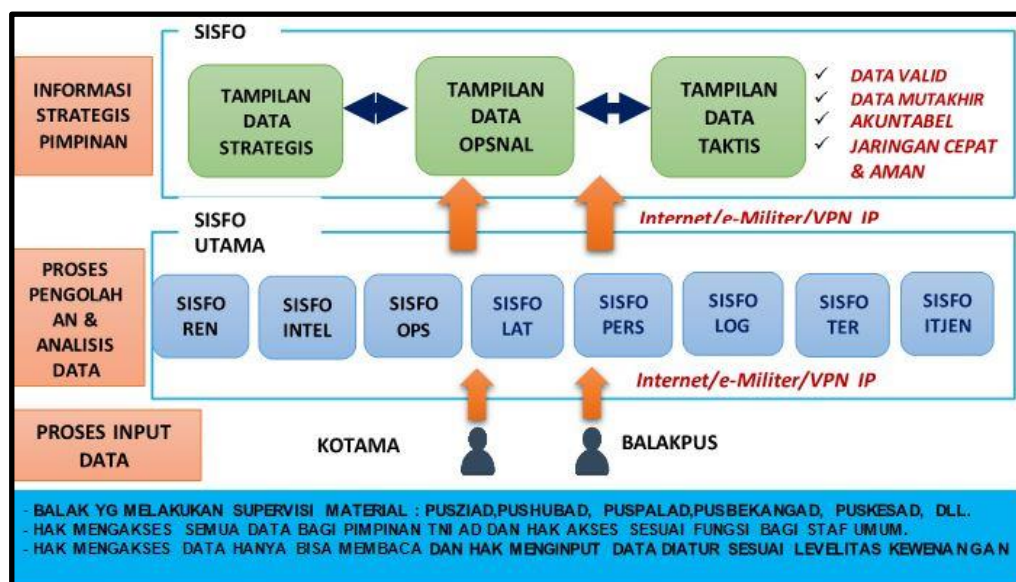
SISFO

INFORMASI STRATEGIS PIMPINAN

TAMPILAN DATA STRATEGIS

TAMPILAN DATA OPSNAL

TAMPILAN DATA TAKTIS

✓ DATA VALID
✓ DATA MUTAKHIR
✓ AKUNTABEL
✓ JARINGAN CEPAT & AMAN

SISFO UTAMA

Internet/e-Militer/VPN IP

PROSES PENGOLAHAN & ANALISIS DATA

SISFO REN

SISFO INTEL

SISFO OPS

SISFO LAT

SISFO PERS

SISFO LOG

SISFO TER

SISFO ITJEN

Internet/e-Militer/VPN IP

PROSES INPUT DATA

KOTAMA

BALAKPUS

- BALAK YG MELAKUKAN SUPERVISI MATERIAL : PUSZIAD,PUSHUBAD, PUSPALAD,PUSBEKANGAD, PUSKESAD, DLL.
- HAK MENGAKSES SEMUA DATA BAGI PIMPINAN TNI AD DAN HAK AKSES SESUAI FUNGSI BAGI STAF UMUM.
- HAK MENGAKSES DATA HANYA BISA MEMBACA DAN HAK MENGINPUT DATA DIATUR SESUAI LEVELITAS KEWENANGAN